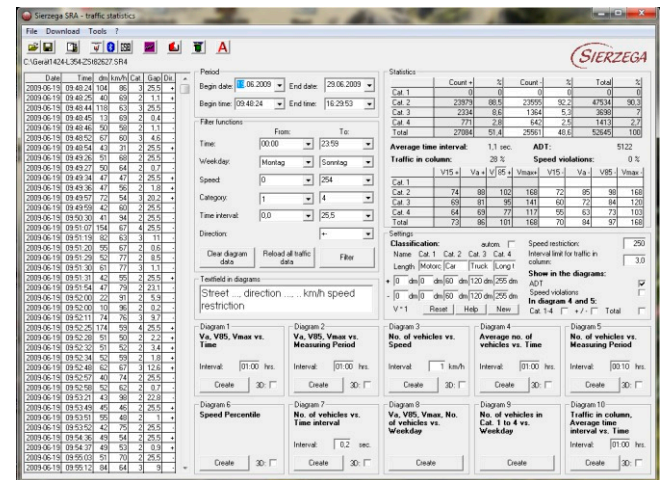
Sierzega SRA - traffic statistics

File Download Tools ?

C:\Gerät1424-L354-ZS\62627.SR4

SIERZEGA

| Date | Time | dm | km/h | Cat. | Gap | Dir. |
|---|---|---|---|---|---|---|
| 2009-06-19 | 09:48:24 | 104 | 86 | 3 | 25,5 | + |
| 2009-06-19 | 09:48:25 | 40 | 69 | 2 | 1,1 | + |
| 2009-06-19 | 09:48:44 | 118 | 65 | 3 | 25,5 | + |
| 2009-06-19 | 09:48:45 | 13 | 69 | 2 | 0,4 | + |
| 2009-06-19 | 09:48:46 | 50 | 59 | 2 | 1,1 | + |
| 2009-06-19 | 09:48:52 | 67 | 60 | 3 | 4,6 | + |
| 2009-06-19 | 09:48:54 | 43 | 31 | 2 | 25,5 | + |
| 2009-06-19 | 09:49:26 | 51 | 68 | 2 | 25,5 | + |
| 2009-06-19 | 09:49:27 | 58 | 64 | 2 | 0,7 | + |
| 2009-06-19 | 09:49:34 | 47 | 47 | 2 | 25,5 | + |
| 2009-06-19 | 09:49:36 | 47 | 56 | 2 | 1,8 | + |
| 2009-06-19 | 09:49:57 | 72 | 54 | 2 | 20,2 | + |
| 2009-06-19 | 09:49:59 | 42 | 60 | 2 | 25,5 | + |
| 2009-06-19 | 09:50:30 | 41 | 94 | 2 | 25,5 | + |
| 2009-06-19 | 09:51:07 | 154 | 67 | 4 | 25,5 | + |
| 2009-06-19 | 09:51:19 | 82 | 63 | 3 | 11 | + |
| 2009-06-19 | 09:51:20 | 55 | 67 | 2 | 0,6 | + |
| 2009-06-19 | 09:51:29 | 52 | 77 | 2 | 8,5 | + |
| 2009-06-19 | 09:51:30 | 61 | 77 | 3 | 1,1 | + |
| 2009-06-19 | 09:51:31 | 42 | 55 | 2 | 25,5 | + |
| 2009-06-19 | 09:51:54 | 47 | 79 | 2 | 23,1 | + |
| 2009-06-19 | 09:52:00 | 22 | 91 | 2 | 5,9 | + |
| 2009-06-19 | 09:52:00 | 10 | 96 | 2 | 0,2 | + |
| 2009-06-19 | 09:52:11 | 74 | 76 | 3 | 9,7 | + |
| 2009-06-19 | 09:52:25 | 174 | 59 | 4 | 25,5 | + |
| 2009-06-19 | 09:52:28 | 51 | 50 | 2 | 2,2 | + |
| 2009-06-19 | 09:52:32 | 51 | 52 | 2 | 3,4 | + |
| 2009-06-19 | 09:52:34 | 52 | 59 | 2 | 1,8 | + |
| 2009-06-19 | 09:52:48 | 62 | 67 | 3 | 12,6 | + |
| 2009-06-19 | 09:52:57 | 40 | 74 | 2 | 25,5 | + |
| 2009-06-19 | 09:52:58 | 52 | 62 | 2 | 0,7 | + |
| 2009-06-19 | 09:53:21 | 43 | 98 | 2 | 22,8 | + |
| 2009-06-19 | 09:53:49 | 45 | 45 | 2 | 25,5 | + |
| 2009-06-19 | 09:53:51 | 55 | 46 | 2 | 1,5 | + |
| 2009-06-19 | 09:53:52 | 42 | 75 | 2 | 25,5 | + |
| 2009-06-19 | 09:54:36 | 49 | 54 | 2 | 25,5 | + |
| 2009-06-19 | 09:54:37 | 49 | 63 | 2 | 0,9 | + |
| 2009-06-19 | 09:55:03 | 51 | 70 | 2 | 25,5 | + |
| 2009-06-19 | 09:55:12 | 84 | 64 | 3 | 9 | + |

Period
Begin date: 19.06.2009 End date: 29.06.2009
Begin time: 09:48:24 End time: 16:29:53

Filter functions
From: To:
Time: 00:00 23:59
Weekday: Montag Sonntag
Speed: 0 254
Category: 1 4
Time interval: 0,0 25,5
Direction: +-

Clear diagram data | Reload all traffic data | Filter

Textfield in diagrams
Street ..., direction ..., ... km/h speed restriction

Statistics

| | Count + | % | Count - | % | Total | % |
|---|---|---|---|---|---|---|
| Cat. 1 | 0 | 0 | 0 | 0 | 0 | 0 |
| Cat. 2 | 23979 | 88,5 | 23555 | 92,2 | 47534 | 90,3 |
| Cat. 3 | 2334 | 8,6 | 1364 | 5,3 | 3698 | 7 |
| Cat. 4 | 771 | 2,8 | 642 | 2,5 | 1413 | 2,7 |
| Total | 27084 | 51,4 | 25561 | 48,6 | 52645 | 100 |

Average time interval: 1,1 sec. ADT: 5122
Traffic in column: 28 % Speed violations: 0 %

| | V15 + | Va + | V85 + | Vmax+ | V15 - | Va - | V85 - | Vmax - |
|---|---|---|---|---|---|---|---|---|
| Cat. 1 | | | | | | | | |
| Cat. 2 | 74 | 88 | 102 | 168 | 72 | 85 | 98 | 168 |
| Cat. 3 | 69 | 81 | 95 | 141 | 60 | 72 | 84 | 120 |
| Cat. 4 | 64 | 69 | 77 | 117 | 55 | 63 | 73 | 103 |
| Total | 73 | 86 | 101 | 168 | 70 | 84 | 97 | 168 |

Settings
Classification: autom.
Name Cat. 1 Cat. 2 Cat. 3 Cat. 4
Length Motorc Car Truck Long t
+ 0 dm 0 dm 60 dm 120 dm 255 dm
- 0 dm 0 dm 60 dm 120 dm 255 dm
V * 1 Reset Help New
Speed restriction: 250
Interval limit for traffic in column: 3,0
Show in the diagrams:
ADT
Speed violations
In diagram 4 and 5:
Cat. 1-4 +/- Total

Diagram 1
Va, V85, Vmax vs. Time
Interval: 01:00 hrs.
Create 3D:

Diagram 2
Va, V85, Vmax vs. Measuring Period
Interval: 01:00 hrs.
Create 3D:

Diagram 3
No. of vehicles vs. Speed
Interval: 1 km/h
Create 3D:

Diagram 4
Average no. of vehicles vs. Time
Interval: 01:00 hrs.
Create 3D:

Diagram 5
No. of vehicles vs. Measuring Period
Interval: 00:10 hrs.
Create 3D:

Diagram 6
Speed Percentile
Create 3D:

Diagram 7
No. of vehicles vs. Time interval
Interval: 0,2 sec.
Create 3D:

Diagram 8
Va, V85, Vmax, No. of vehicles vs. Weekday
Create

Diagram 9
No. of vehicles in Cat. 1 to 4 vs. Weekday
Create

Diagram 10
Traffic in column, Average time interval vs. Time
Interval: 01:00 hrs.
Create 3D: